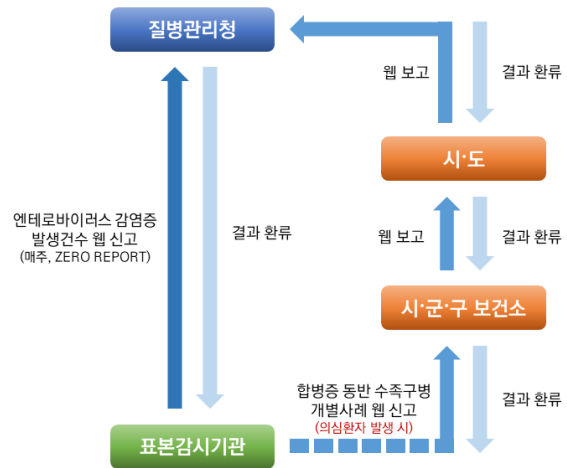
질병관리청

웹 보고

결과 환류

시·도

엔테로바이러스 감염증
발생건수 웹 신고
(매주, ZERO REPORT)

결과 환류

웹 보고

결과 환류

시·군·구 보건소

합병증 동반 수족구병
개별사례 웹 신고
(의심환자 발생 시)

결과 환류

표본감시기관